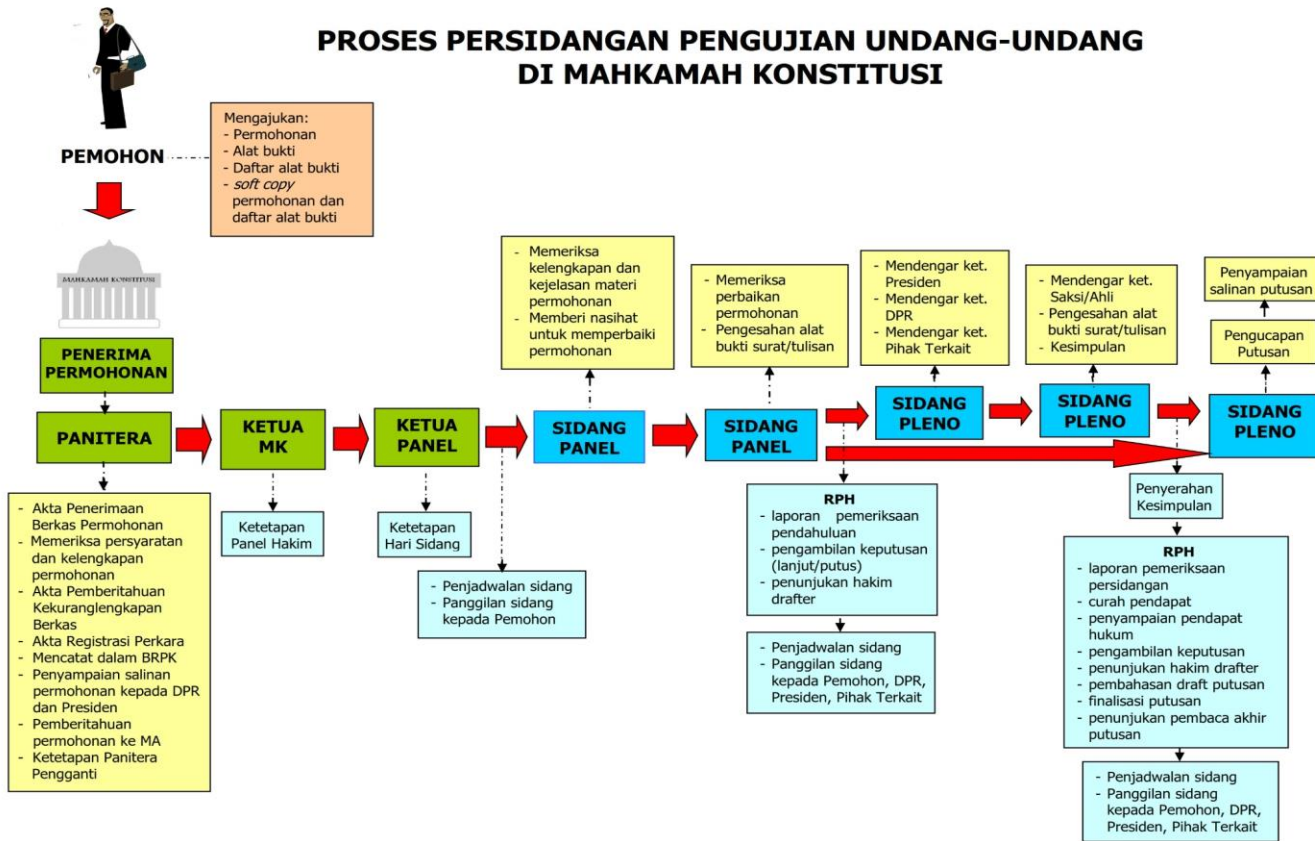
PROSES PERSIDANGAN PENGUJIAN UNDANG-UNDANG DI MAHKAMAH KONSTITUSI

PEMOHON

Mengajukan:
- Permohonan
- Alat bukti
- Daftar alat bukti
- *soft copy* permohonan dan daftar alat bukti

MAHKAMAH KONSTITUSI

PENERIMA PERMOHONAN

PANITERA

- Akta Penerimaan Berkas Permohonan
- Memeriksa persyaratan dan kelengkapan permohonan
- Akta Pemberitahuan Kekuranglengkapan Berkas
- Akta Registrasi Perkara
- Mencatat dalam BRPK
- Penyampaian salinan permohonan kepada DPR dan Presiden
- Pemberitahuan permohonan ke MA
- Ketetapan Panitera Pengganti

KETUA MK

Ketetapan Panel Hakim

KETUA PANEL

Ketetapan Hari Sidang

- Penjadwalan sidang
- Panggilan sidang kepada Pemohon

- Memeriksa kelengkapan dan kejelasan materi permohonan
- Memberi nasihat untuk memperbaiki permohonan

SIDANG PANEL

- Memeriksa perbaikan permohonan
- Pengesahan alat bukti surat/tulisan

SIDANG PANEL

RPH
- laporan pemeriksaan pendahuluan
- pengambilan keputusan (lanjut/putus)
- penunjukan hakim drafter

- Penjadwalan sidang
- Panggilan sidang kepada Pemohon, DPR, Presiden, Pihak Terkait

- Mendengar ket. Presiden
- Mendengar ket. DPR
- Mendengar ket. Pihak Terkait

SIDANG PLENO

- Mendengar ket. Saksi/Ahli
- Pengesahan alat bukti surat/tulisan
- Kesimpulan

SIDANG PLENO

Penyampaian salinan putusan

Pengucapan Putusan

SIDANG PLENO

Penyerahan Kesimpulan

RPH
- laporan pemeriksaan persidangan
- curah pendapat
- penyampaian pendapat hukum
- pengambilan keputusan
- penunjukan hakim drafter
- pembahasan draft putusan
- finalisasi putusan
- penunjukan pembaca akhir putusan

- Penjadwalan sidang
- Panggilan sidang kepada Pemohon, DPR, Presiden, Pihak Terkait